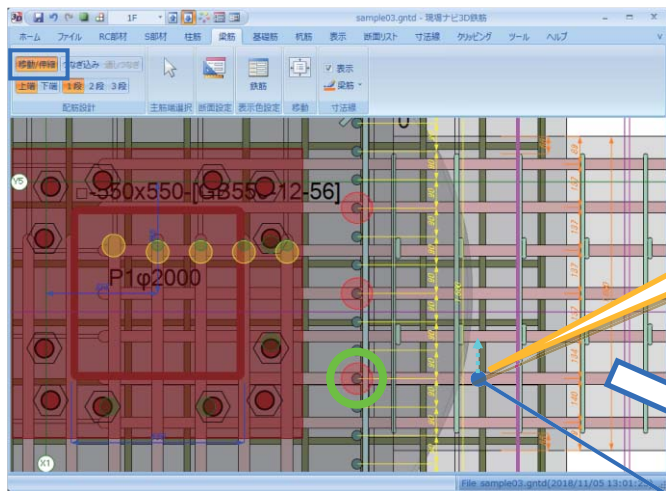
1F
sample03.gntd - 現場ナビ3D鉄筋
ホーム ファイル RC部材 S部材 柱筋 梁筋 基礎筋 杭筋 表示 断面リスト 寸法線 クリッピング ツール ヘルプ
移動/伸縮 つなぎ込み 通しつなぎ
上筋 下筋 1段 2段 3段
配筋設計
主筋端選択 断面設定 表示色設定
鉄筋
移動
表示
梁筋
寸法線
Y5
□-550x550-[GB550-12-56]
P1φ2000
X1
File sample03.gntd(2018/11/05 13:01:2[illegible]